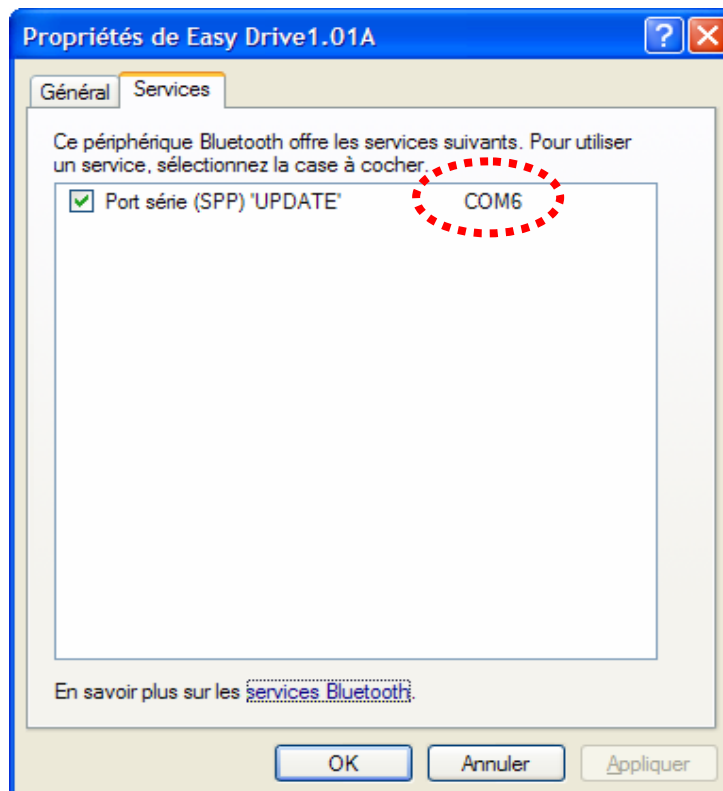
Propriétés de Easy Drive1.01A

Général Services

Ce périphérique Bluetooth offre les services suivants. Pour utiliser un service, sélectionnez la case à cocher.

Port série (SPP) 'UPDATE' COM6

En savoir plus sur les services Bluetooth.

OK Annuler Appliquer